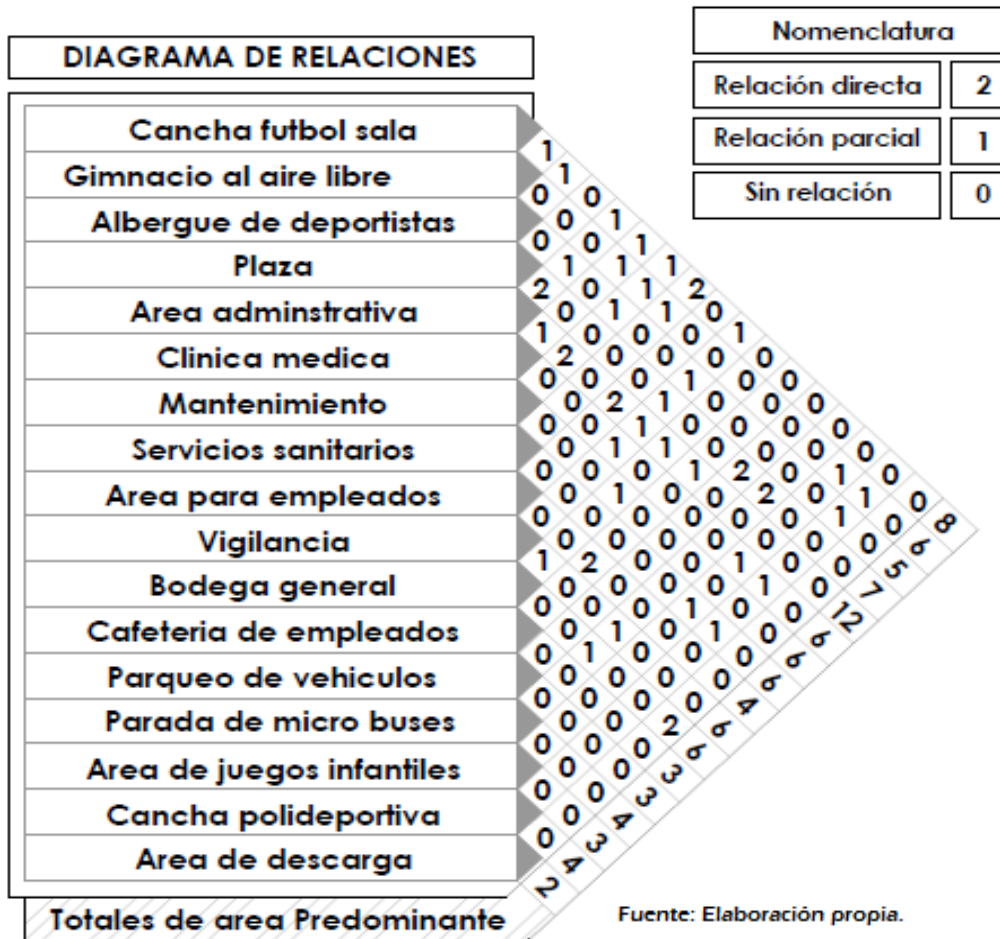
DIAGRAMA DE RELACIONES

| Nomenclatura | |
|---|---|
| Relación directa | 2 |
| Relación parcial | 1 |
| Sin relación | 0 |

Cancha futbol sala
Gimnacio al aire libre
Albergue de deportistas
Plaza
Area adminstrativa
Clinica medica
Mantenimiento
Servicios sanitarios
Area para empleados
Vigilancia
Bodega general
Cafeteria de empleados
Parqueo de vehiculos
Parada de micro buses
Area de juegos infantiles
Cancha polideportiva
Area de descarga
Totales de area Predominante

8 6 5 7 12 6 6 4 6 3 4 3 4 2

Fuente: Elaboración propia.